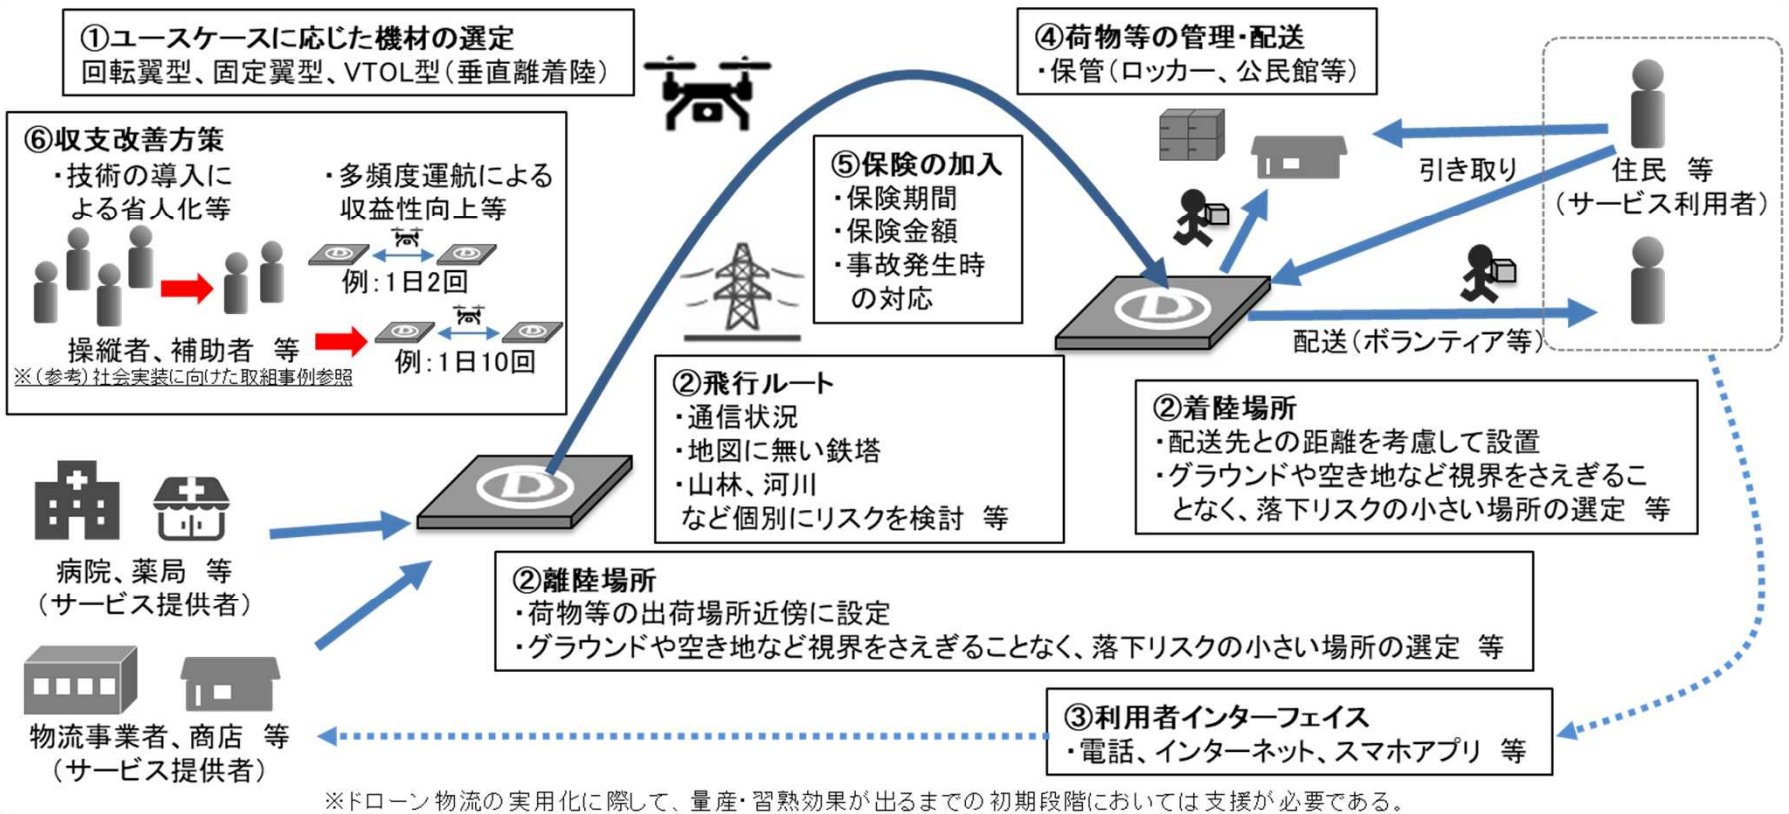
①ユースケースに応じた機材の選定
回転翼型、固定翼型、VTOL型（垂直離着陸）

④荷物等の管理・配送
・保管（ロッカー、公民館等）

⑥収支改善方策
・技術の導入による省人化等
・多頻度運航による収益性向上等
例：1日2回
操縦者、補助者　等
例：1日10回
※（参考）社会実装に向けた取組事例参照

⑤保険の加入
・保険期間
・保険金額
・事故発生時の対応

引き取り
住民　等
（サービス利用者）

配送（ボランティア等）

②飛行ルート
・通信状況
・地図に無い鉄塔
・山林、河川
など個別にリスクを検討　等

②着陸場所
・配送先との距離を考慮して設置
・グラウンドや空き地など視界をさえぎることなく、落下リスクの小さい場所の選定　等

病院、薬局　等
（サービス提供者）

②離陸場所
・荷物等の出荷場所近傍に設定
・グラウンドや空き地など視界をさえぎることなく、落下リスクの小さい場所の選定　等

物流事業者、商店　等
（サービス提供者）

③利用者インターフェイス
・電話、インターネット、スマホアプリ　等

※ドローン物流の実用化に際して、量産・習熟効果が出るまでの初期段階においては支援が必要である。